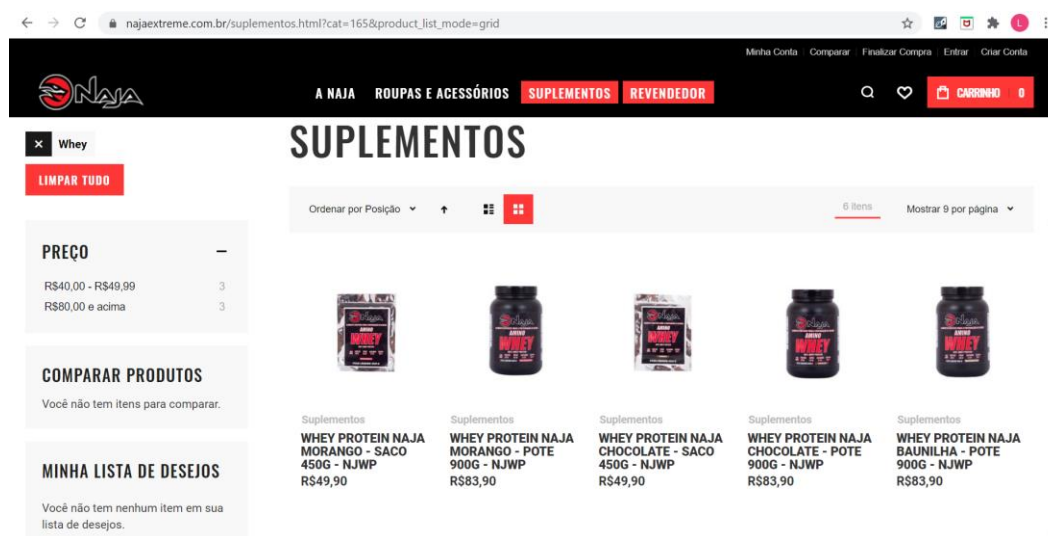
najaextreme.com.br/suplementos.html?cat=165&product_list_mode=grid

Minha Conta Comparar Finalizar Compra Entrar Criar Conta

NAJA

A NAJA ROUPAS E ACESSÓRIOS SUPLEMENTOS REVENDEDOR

CARRINHO 0

× Whey

LIMPAR TUDO

SUPLEMENTOS

Ordenar por Posição

6 itens

Mostrar 9 por página

PREÇO

R$40,00 - R$49,99 3
R$80,00 e acima 3

COMPARAR PRODUTOS

Você não tem itens para comparar.

MINHA LISTA DE DESEJOS

Você não tem nenhum item em sua lista de desejos.

Suplementos
WHEY PROTEIN NAJA MORANGO - SACO 450G - NJWP
R$49,90

Suplementos
WHEY PROTEIN NAJA MORANGO - POTE 900G - NJWP
R$83,90

Suplementos
WHEY PROTEIN NAJA CHOCOLATE - SACO 450G - NJWP
R$49,90

Suplementos
WHEY PROTEIN NAJA CHOCOLATE - POTE 900G - NJWP
R$83,90

Suplementos
WHEY PROTEIN NAJA BAUNILHA - POTE 900G - NJWP
R$83,90